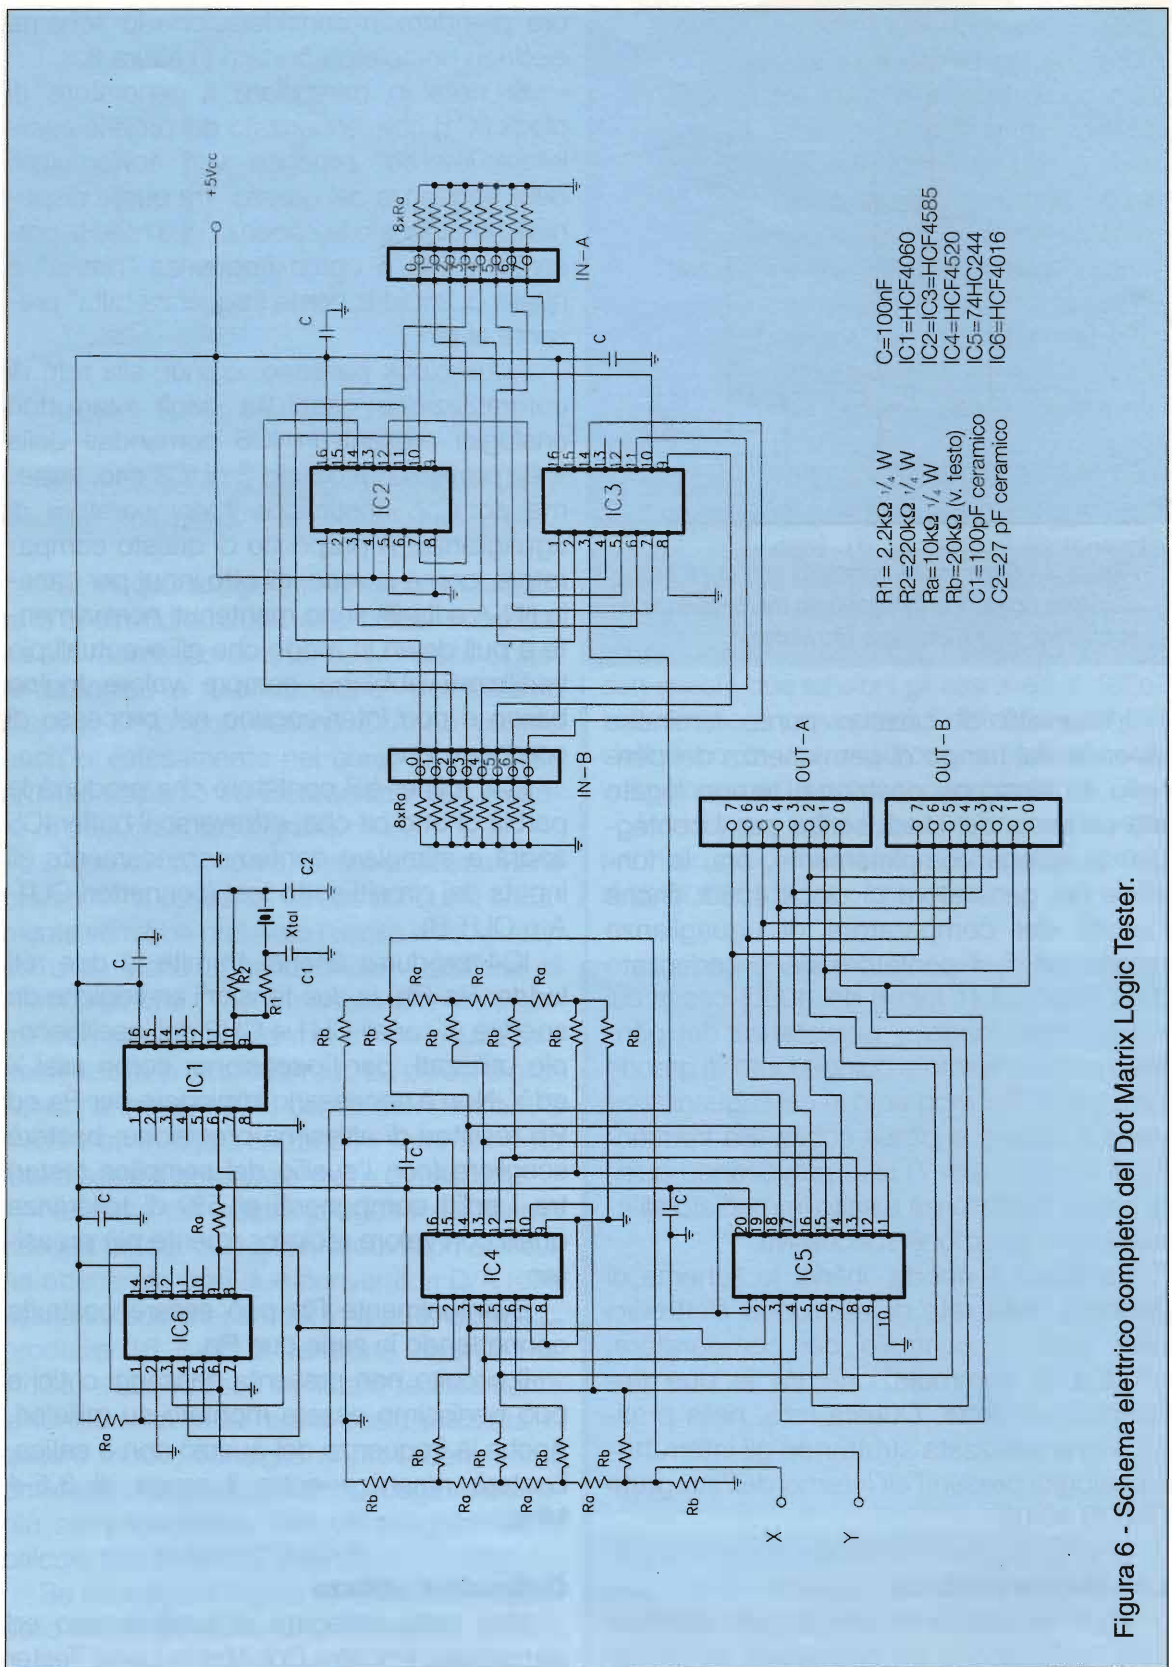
Figura 6 - Schema elettrico completo del Dot Matrix Logic Tester.

+5Vcc

IC1
IC2
IC3
IC4
IC5
IC6

IN-A
IN-B
OUT-A
OUT-B

8xRa
8xRa

X
Y

Xtal

R1= 2.2kΩ ¼ W
R2=220kΩ ¼ W
Ra=10kΩ ¼ W
Rb=20kΩ (v. testo)
C1=100pF ceramico
C2=27 pF ceramico

C=100nF
IC1=HCF4060
IC2=IC3=HCF4585
IC4=HCF4520
IC5=74HC244
IC6=HCF4016